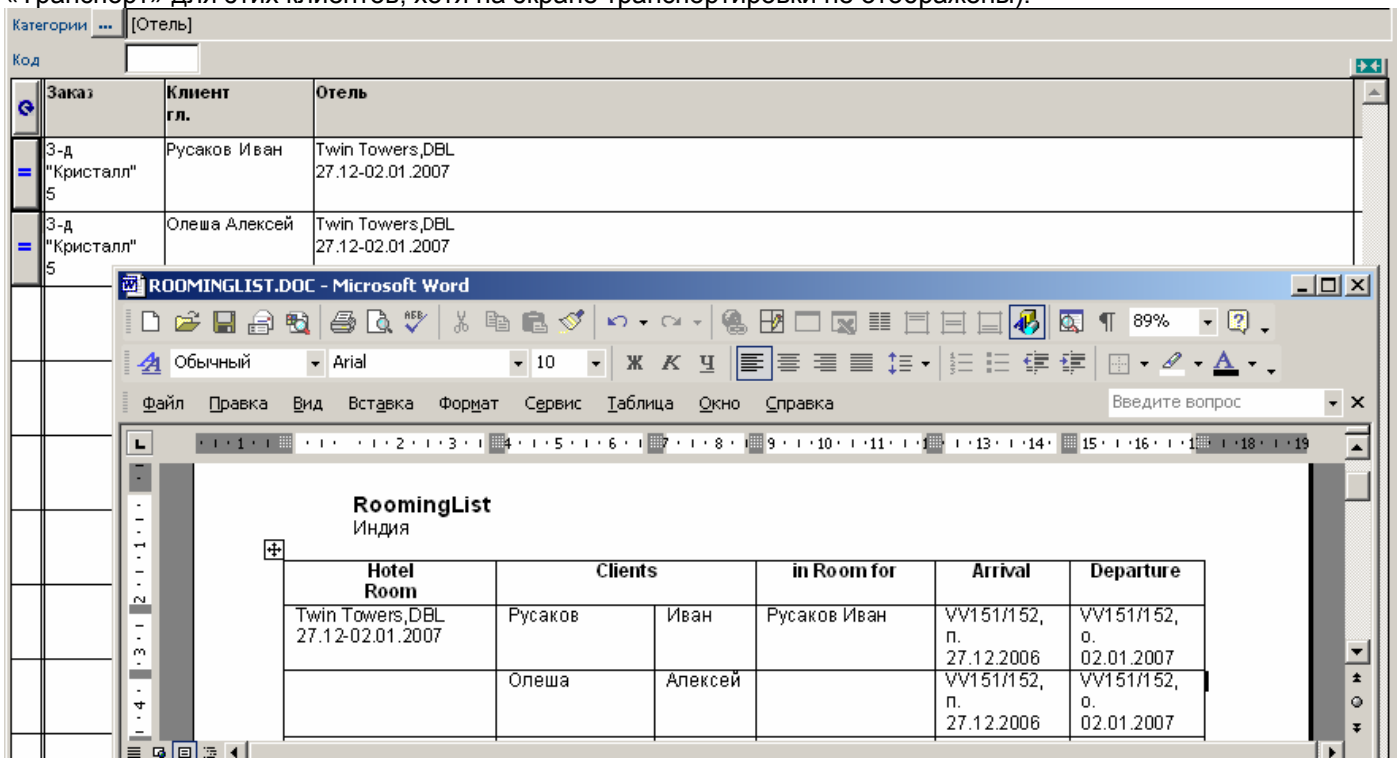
Категории ... [Отель]

Код

| Заказ | Клиент гл. | Отель |
|---|---|---|
| 3-д "Кристалл" 5 | Русаков Иван | Twin Towers,DBL 27.12-02.01.2007 |
| 3-д "Кристалл" 5 | Олеша Алексей | Twin Towers,DBL 27.12-02.01.2007 |

ROOMINGLIST.DOC - Microsoft Word

89%

Обычный Arial 10 Ж К Ч

Файл Правка Вид Вставка Формат Сервис Таблица Окно Справка

Введите вопрос

RoomingList
Индия

| Hotel Room | Clients | | in Room for | Arrival | Departure |
|---|---|---|---|---|---|
| Twin Towers,DBL 27.12-02.01.2007 | Русаков | Иван | Русаков Иван | VV151/152, п. 27.12.2006 | VV151/152, о. 02.01.2007 |
| | Олеша | Алексей | | VV151/152, п. 27.12.2006 | VV151/152, о. 02.01.2007 |